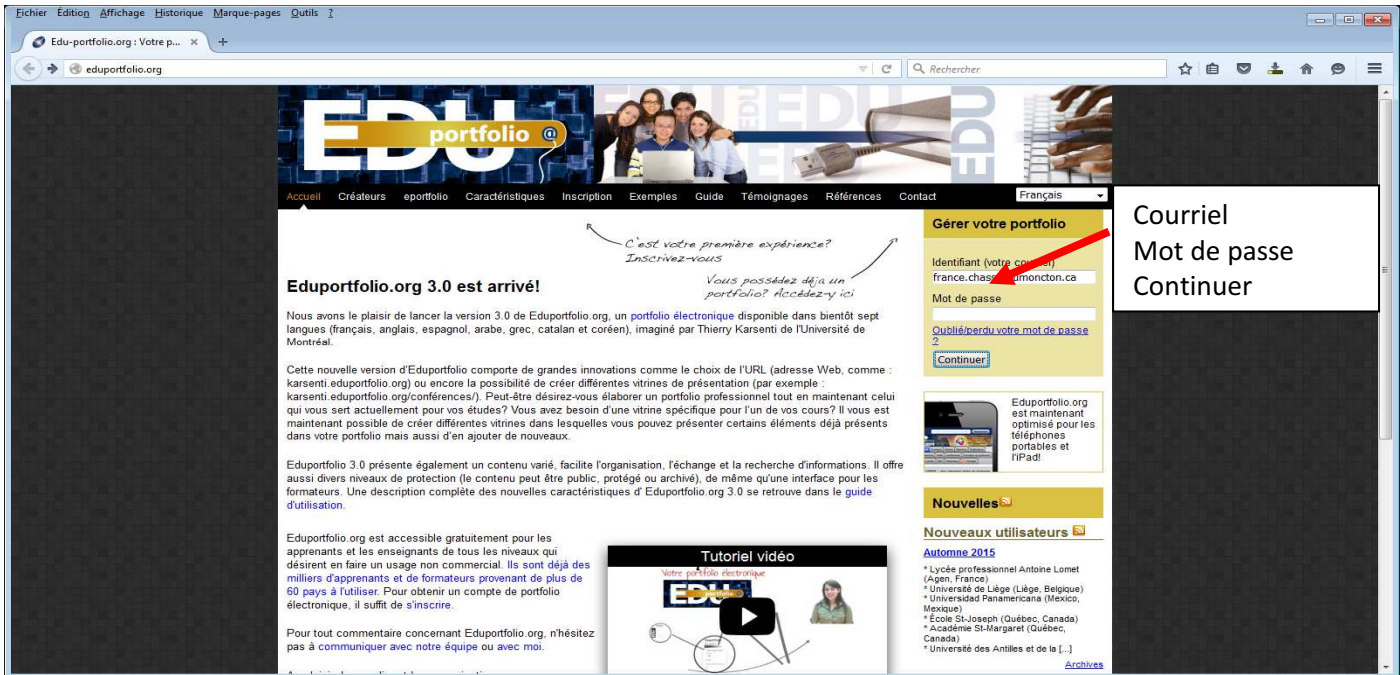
Fichier Édition Affichage Historique Marque-pages Outils ?

Edu-portfolio.org : Votre p... ×

eduportfolio.org

Rechercher

EDU portfolio @

Accueil Créateurs eportfolio Caractéristiques Inscription Exemples Guide Témoignages Références Contact

Français

C'est votre première expérience? Inscrivez-vous

Vous possédez déjà un portfolio? Accédez-y ici

Eduportfolio.org 3.0 est arrivé!

Nous avons le plaisir de lancer la version 3.0 de Eduportfolio.org, un portfolio électronique disponible dans bientôt sept langues (français, anglais, espagnol, arabe, grec, catalan et coréen), imaginé par Thierry Karsenti de l'Université de Montréal.

Cette nouvelle version d'Eduportfolio comporte de grandes innovations comme le choix de l'URL (adresse Web, comme : karsenti.eduportfolio.org) ou encore la possibilité de créer différentes vitrines de présentation (par exemple : karsenti.eduportfolio.org/conférences/). Peut-être désirez-vous élaborer un portfolio professionnel tout en maintenant celui qui vous sert actuellement pour vos études? Vous avez besoin d'une vitrine spécifique pour l'un de vos cours? Il vous est maintenant possible de créer différentes vitrines dans lesquelles vous pouvez présenter certains éléments déjà présents dans votre portfolio mais aussi d'en ajouter de nouveaux.

Eduportfolio 3.0 présente également un contenu varié, facilite l'organisation, l'échange et la recherche d'informations. Il offre aussi divers niveaux de protection (le contenu peut être public, protégé ou archivé), de même qu'une interface pour les formateurs. Une description complète des nouvelles caractéristiques d' Eduportfolio.org 3.0 se retrouve dans le guide d'utilisation.

Eduportfolio.org est accessible gratuitement pour les apprenants et les enseignants de tous les niveaux qui désirent en faire un usage non commercial. Ils sont déjà des milliers d'apprenants et de formateurs provenant de plus de 60 pays à l'utiliser. Pour obtenir un compte de portfolio électronique, il suffit de s'inscrire.

Pour tout commentaire concernant Eduportfolio.org, n'hésitez pas à communiquer avec notre équipe ou avec moi.

Tutoriel vidéo

Votre portfolio électronique

Edu portfolio

Gérer votre portfolio

Identifiant (votre courriel)

france.chas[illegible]umoncton.ca

Mot de passe

Oublié/perdu votre mot de passe ?

Continuer

Courriel
Mot de passe
Continuer

Eduportfolio.org est maintenant optimisé pour les téléphones portables et l'iPad!

Nouvelles

Nouveaux utilisateurs

Automne 2015

* Lycée professionnel Antoine Lomet (Agen, France)
* Université de Liège (Liège, Belgique)
* Universidad Panamericana (Mexico, Mexique)
* École St-Joseph (Québec, Canada)
* Académie St-Margaret (Québec, Canada)
* Université des Antilles et de la [...]

Archives